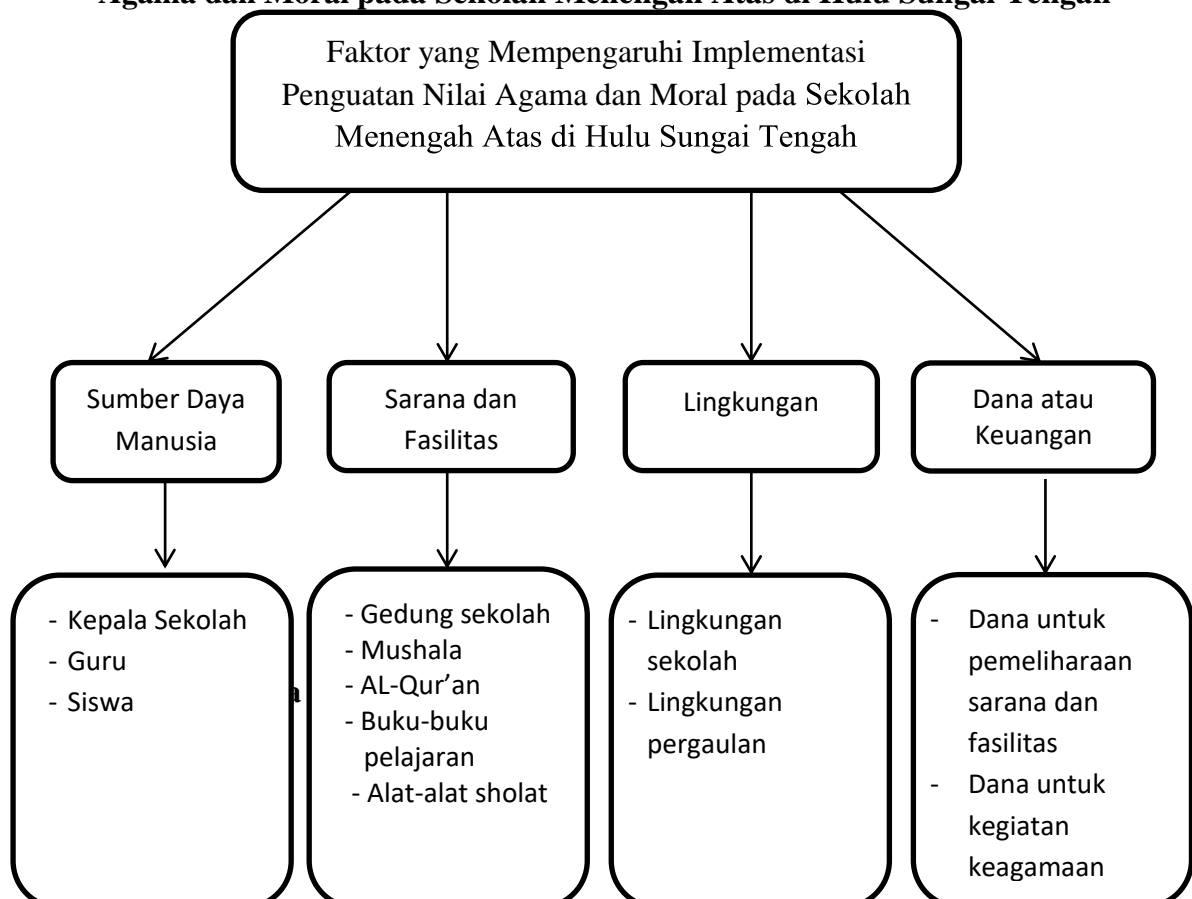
Agama dan Moral pada Sekolah Menengah Atas di Hulu Sungai Tengah

Faktor yang Mempengaruhi Implementasi Penguatan Nilai Agama dan Moral pada Sekolah Menengah Atas di Hulu Sungai Tengah

Sumber Daya Manusia

Sarana dan Fasilitas

Lingkungan

Dana atau Keuangan

- Kepala Sekolah
- Guru
- Siswa

a

- Gedung sekolah
- Mushala
- AL-Qur'an
- Buku-buku pelajaran
- Alat-alat sholat

- Lingkungan sekolah
- Lingkungan pergaulan

- Dana untuk pemeliharaan sarana dan fasilitas
- Dana untuk kegiatan keagamaan